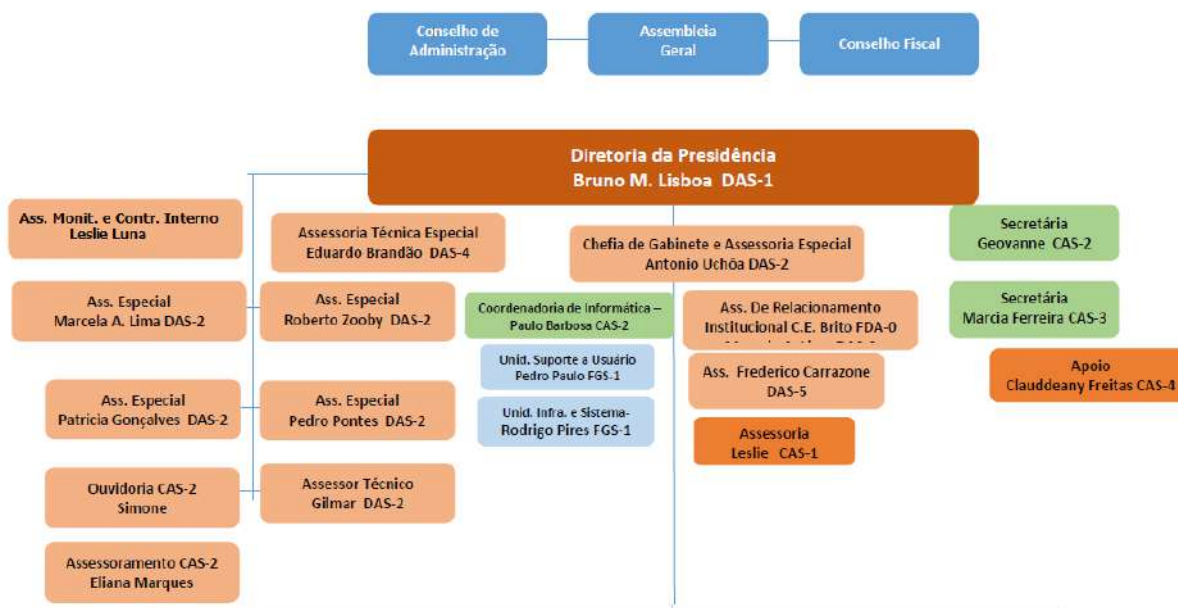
Conselho de Administração

Assembleia Geral

Conselho Fiscal

Diretoria da Presidência
Bruno M. Lisboa DAS-1

Ass. Monit. e Contr. Interno
Leslie Luna

Assessoria Técnica Especial
Eduardo Brandão DAS-4

Chefia de Gabinete e Assessoria Especial
Antonio Uchôa DAS-2

Secretária
Geovanne CAS-2

Ass. Especial
Marcela A. Lima DAS-2

Ass. Especial
Roberto Zooby DAS-2

Coordenadoria de Informática – Paulo Barbosa CAS-2

Ass. De Relacionamento Institucional C.E. Brito FDA-0 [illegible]

Secretária
Marcia Ferreira CAS-3

Unid. Suporte a Usuário
Pedro Paulo FGS-1

Apoio
Clauddeany Freitas CAS-4

Ass. Especial
Patricia Gonçalves DAS-2

Ass. Especial
Pedro Pontes DAS-2

Unid. Infra. e Sistema-
Rodrigo Pires FGS-1

Ass. Frederico Carrazone
DAS-5

Assessoria
Leslie CAS-1

Ouvidoria CAS-2
Simone

Assessor Técnico
Gilmar DAS-2

Assessoramento CAS-2
Eliana Marques